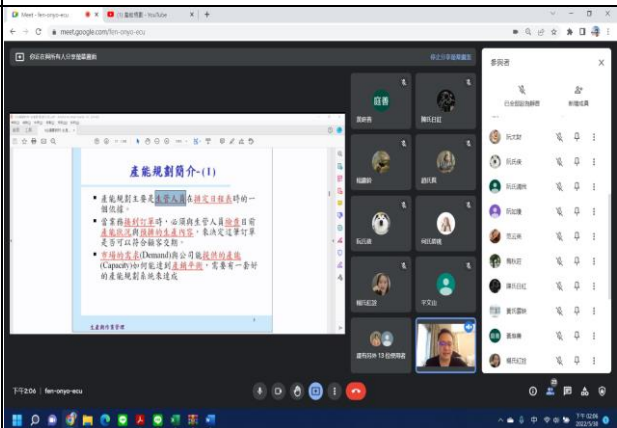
Meet - fen-onyo-ecu
meet.google.com/fen-onyo-ecu

你正在與所有人分享螢幕畫面
停止分享螢幕畫面

產能規劃簡介-(1)

產能規劃主要是生管人員在擬定日程表時的一個依據。

當業務接到訂單時，必須與生管人員檢查目前產能狀況與機器的生產排程，來決定這筆訂單是否可以符合顧客交期。

市場的需求(Demand)與公司能提供的產能(Capacity)如何能達到產需平衡，需要有一套好的產能規劃系統來達成

生產與作業管理

參與者
已全部設為靜音
新增成員

下午2:06 | fen-onyo-ecu

下午 02:06
2022/5/30